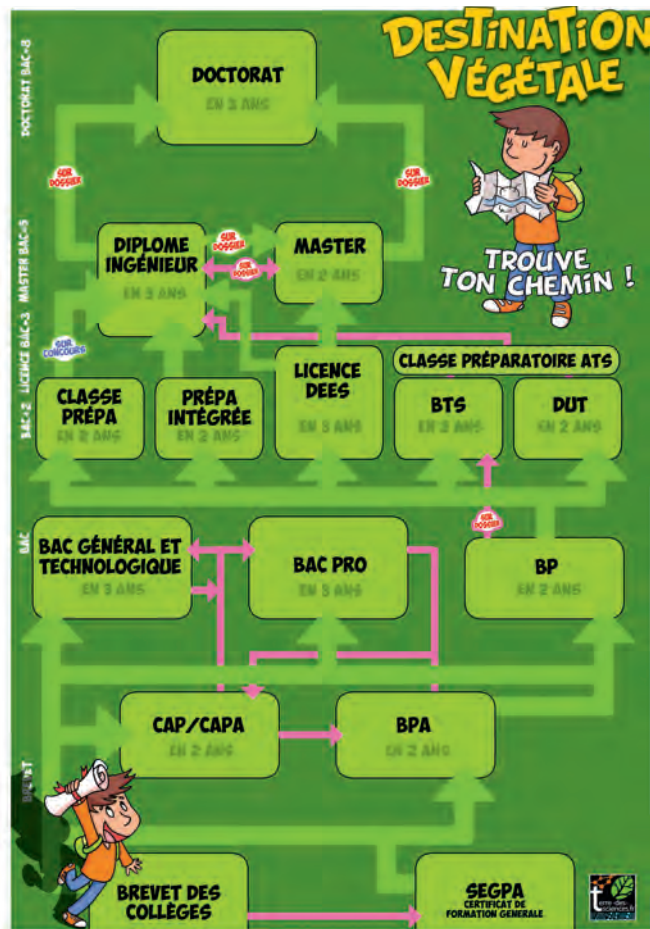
DESTINATION VÉGÉTALE

TROUVE TON CHEMIN !

DOCTORAT BAC+8

DOCTORAT
EN 3 ANS

SUR DOSSIER

SUR DOSSIER

MASTER BAC+5

DIPLOME INGÉNIEUR
EN 5 ANS

SUR DOSSIER

SUR DOSSIER

MASTER
EN 2 ANS

LICENCE BAC+3

SUR CONCOURS

LICENCE DEES
EN 3 ANS

CLASSE PRÉPARATOIRE ATS

BAC+2

CLASSE PRÉPA
EN 2 ANS

PRÉPA INTÉGRÉE
EN 2 ANS

BTS
EN 2 ANS

DUT
EN 2 ANS

BAC

SUR DOSSIER

BAC GÉNÉRAL ET TECHNOLOGIQUE
EN 3 ANS

BAC PRO
EN 3 ANS

BP
EN 2 ANS

CAP/CAPA
EN 2 ANS

BPA
EN 2 ANS

BREVET

BREVET DES COLLÈGES

SEGPA
CERTIFICAT DE FORMATION GÉNÉRALE

terre des sciences.fr
DOSSIERS